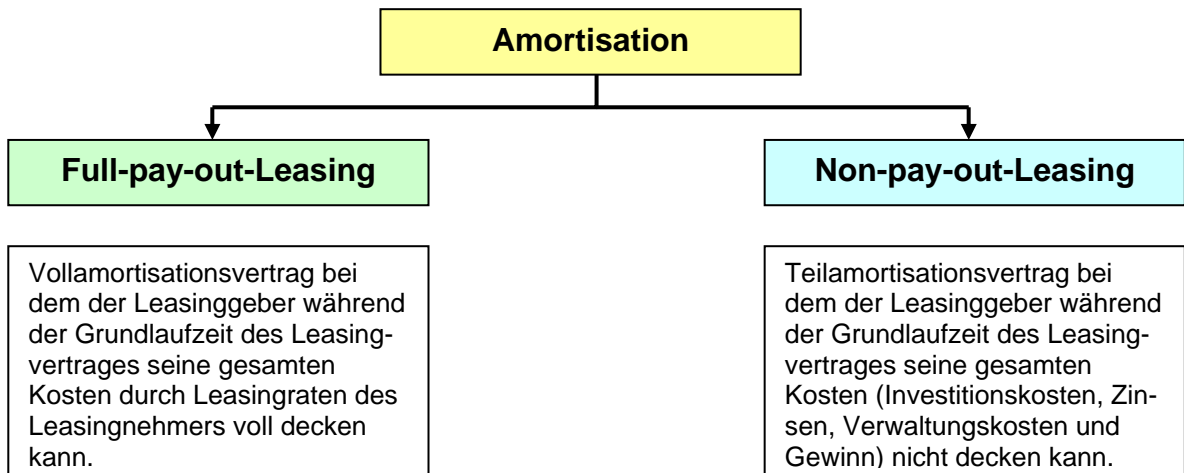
Amortisation

Full-pay-out-Leasing

Vollamortisationsvertrag bei dem der Leasinggeber während der Grundlaufzeit des Leasingvertrages seine gesamten Kosten durch Leasingraten des Leasingnehmers voll decken kann.

Non-pay-out-Leasing

Teilamortisationsvertrag bei dem der Leasinggeber während der Grundlaufzeit des Leasingvertrages seine gesamten Kosten (Investitionskosten, Zinsen, Verwaltungskosten und Gewinn) nicht decken kann.